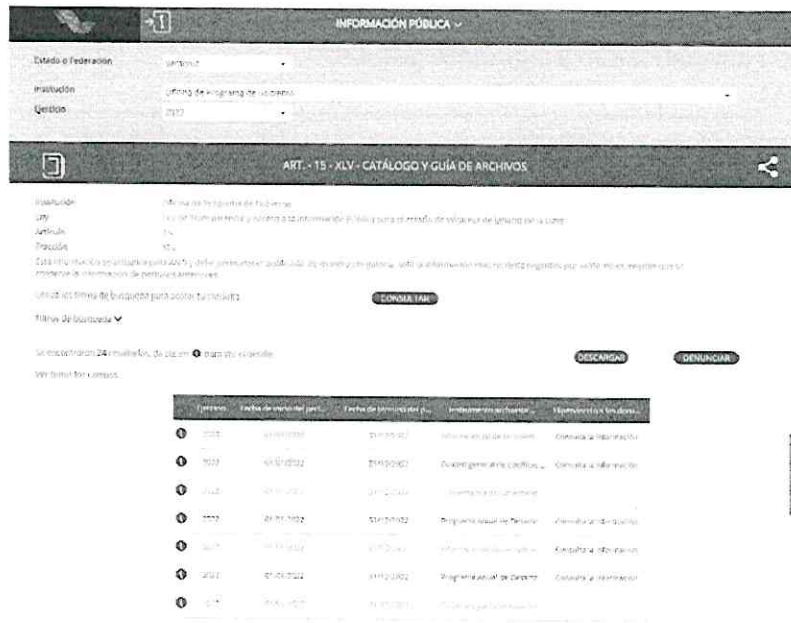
INFORMACIÓN PÚBLICA

Estado o Federación Veracruz

Institución Oficina de Programa de Gobierno

Ejercicio 2022

ART. - 15 - XLV - CATÁLOGO Y GUÍA DE ARCHIVOS

Institución Oficina de Programa de Gobierno

Ley Ley de Transparencia y Acceso a la Información Pública para el Estado de Veracruz de Ignacio de la Llave

Artículo 15

Fracción XLV

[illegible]

Utiliza los filtros de búsqueda para acotar tu consulta CONSULTAR

Filtros de búsqueda

Se encontraron 24 resultados, da clic en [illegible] para ver el detalle. DESCARGAR DENUNCIAR

Ver todos los campos

| Ejercicio | Fecha de inicio del peri... | Fecha de término del p... | Instrumento archivístico | Hipervínculo a los docu... |
|---|---|---|---|---|
| 2022 | 01/01/2022 | 31/12/2022 | Informe anual de cumplim... | Consulta la información |
| 2022 | 01/01/2022 | 31/12/2022 | Cuadro general de clasifica... | Consulta la información |
| 2022 | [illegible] | 31/12/2022 | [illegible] | |
| 2022 | 01/01/2022 | 31/12/2022 | Programa anual de Desarro... | Consulta la información |
| 2022 | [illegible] | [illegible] | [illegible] | Consulta la información |
| 2022 | 01/01/2022 | 31/12/2022 | Programa anual de Desarro... | Consulta la información |
| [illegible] | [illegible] | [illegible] | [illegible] | |